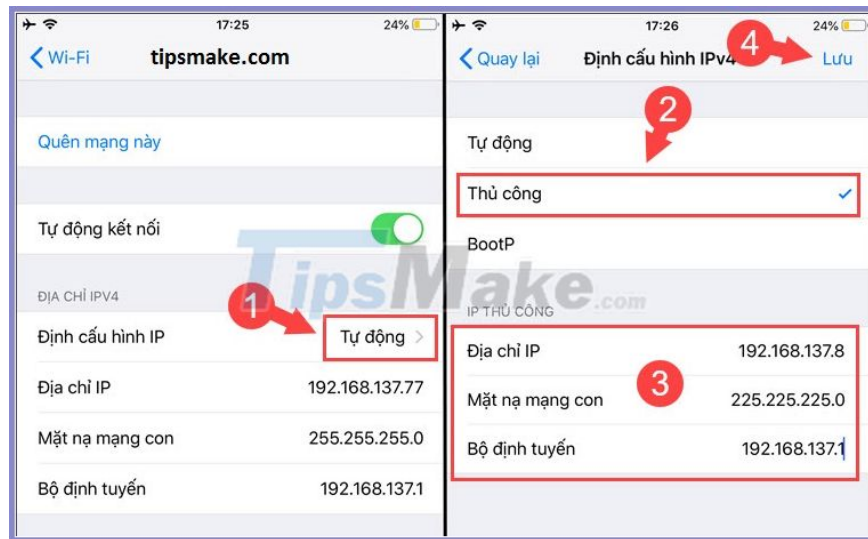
17:25
24%
Wi-Fi
tipsmake.com

Quên mạng này

Tự động kết nối

ĐỊA CHỈ IPV4

Định cấu hình IP
1
Tự động

Địa chỉ IP 192.168.137.77

Mặt nạ mạng con 255.255.255.0

Bộ định tuyến 192.168.137.1

17:26
24%
Quay lại
Định cấu hình IPv4
4
Lưu

2
Tự động

Thủ công

BootP

TipsMake.com

IP THỦ CÔNG

Địa chỉ IP 192.168.137.8

3
Mặt nạ mạng con 225.225.225.0

Bộ định tuyến 192.168.137.1